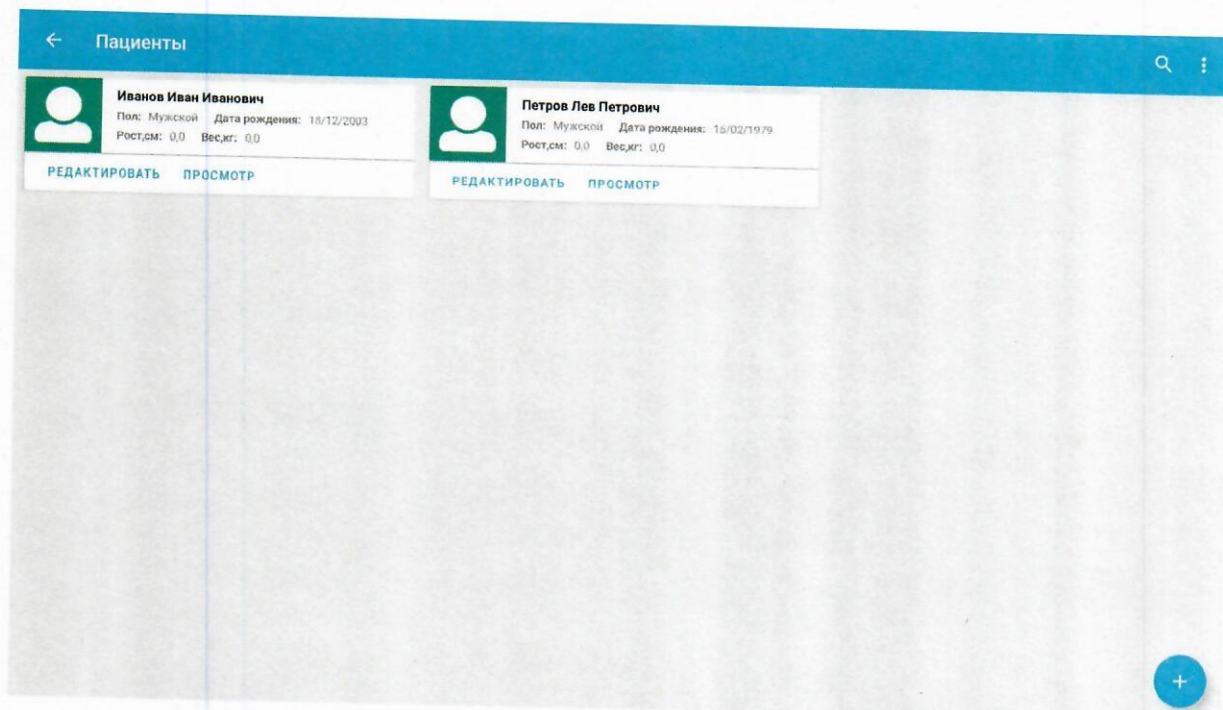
Пациенты

Иванов Иван Иванович
Пол: Мужской Дата рождения: 18/12/2003
Рост,см: 0,0 Вес,кг: 0,0
РЕДАКТИРОВАТЬ ПРОСМОТР

Петров Лев Петрович
Пол: Мужской Дата рождения: 15/02/1979
Рост,см: 0,0 Вес,кг: 0,0
РЕДАКТИРОВАТЬ ПРОСМОТР